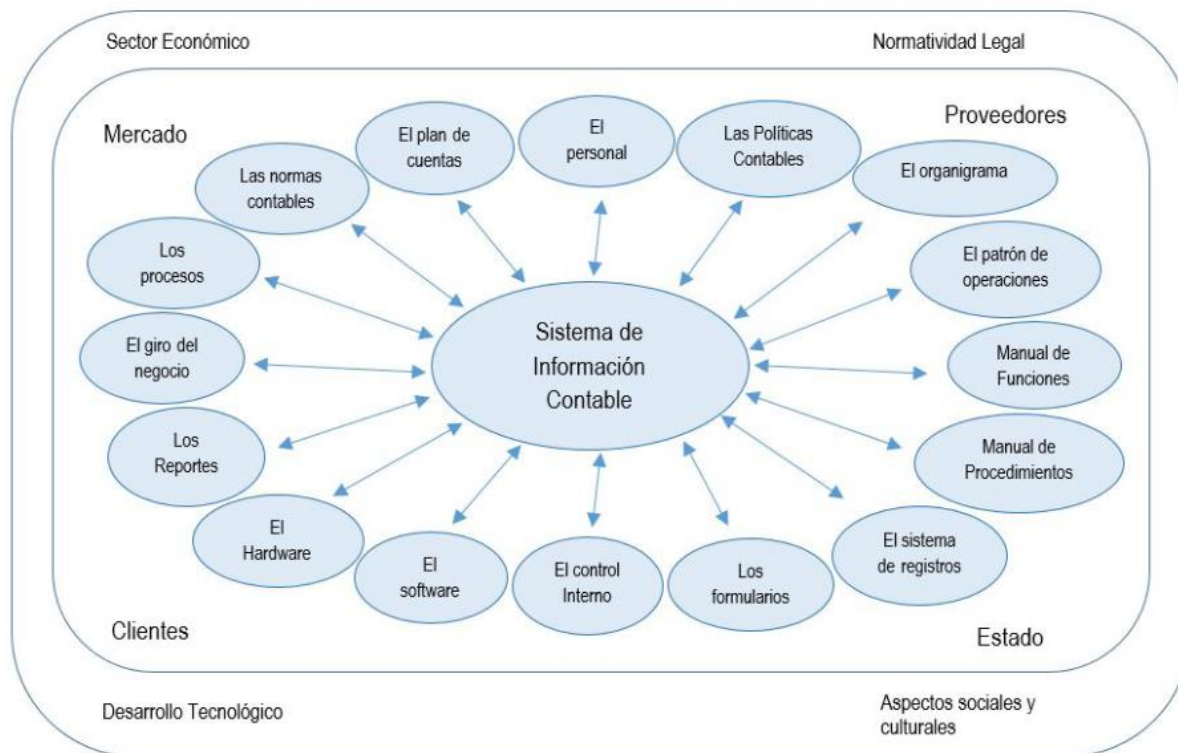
Sector Económico

Normatividad Legal

Mercado

Proveedores

El plan de cuentas

El personal

Las Políticas Contables

Las normas contables

El organigrama

Los procesos

El patrón de operaciones

El giro del negocio

Sistema de Información Contable

Manual de Funciones

Los Reportes

Manual de Procedimientos

El Hardware

El software

El control Interno

Los formularios

El sistema de registros

Clientes

Estado

Desarrollo Tecnológico

Aspectos sociales y culturales